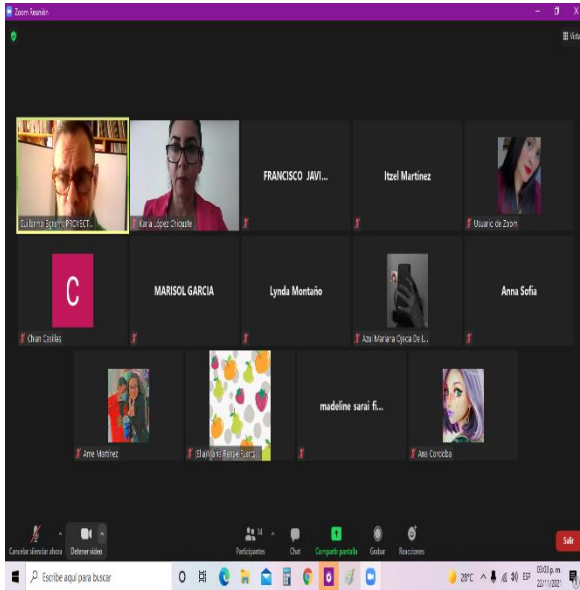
Zoom Reunión

Vista

Guillermo Bonelli PROYECT...

Karla López Chicuate

FRANCISCO JAVI...

Itzel Martinez

Usuario de Zoom

C

Chan Casillas

MARISOL GARCIA

Lynda Montaño

Azu Mariana Ojeda De L...

Anna Sofia

Ame Martinez

Elian Yaret Reyes Fuente...

madeline sarai fi...

Ana Cordoba

Cancelar silenciar ahora

Detener video

14

Participantes

Chat

Compartir pantalla

Grabar

Reacciones

Salir

Escribe aquí para buscar

28°C

ESP

03:03 p.m.

22/11/2021